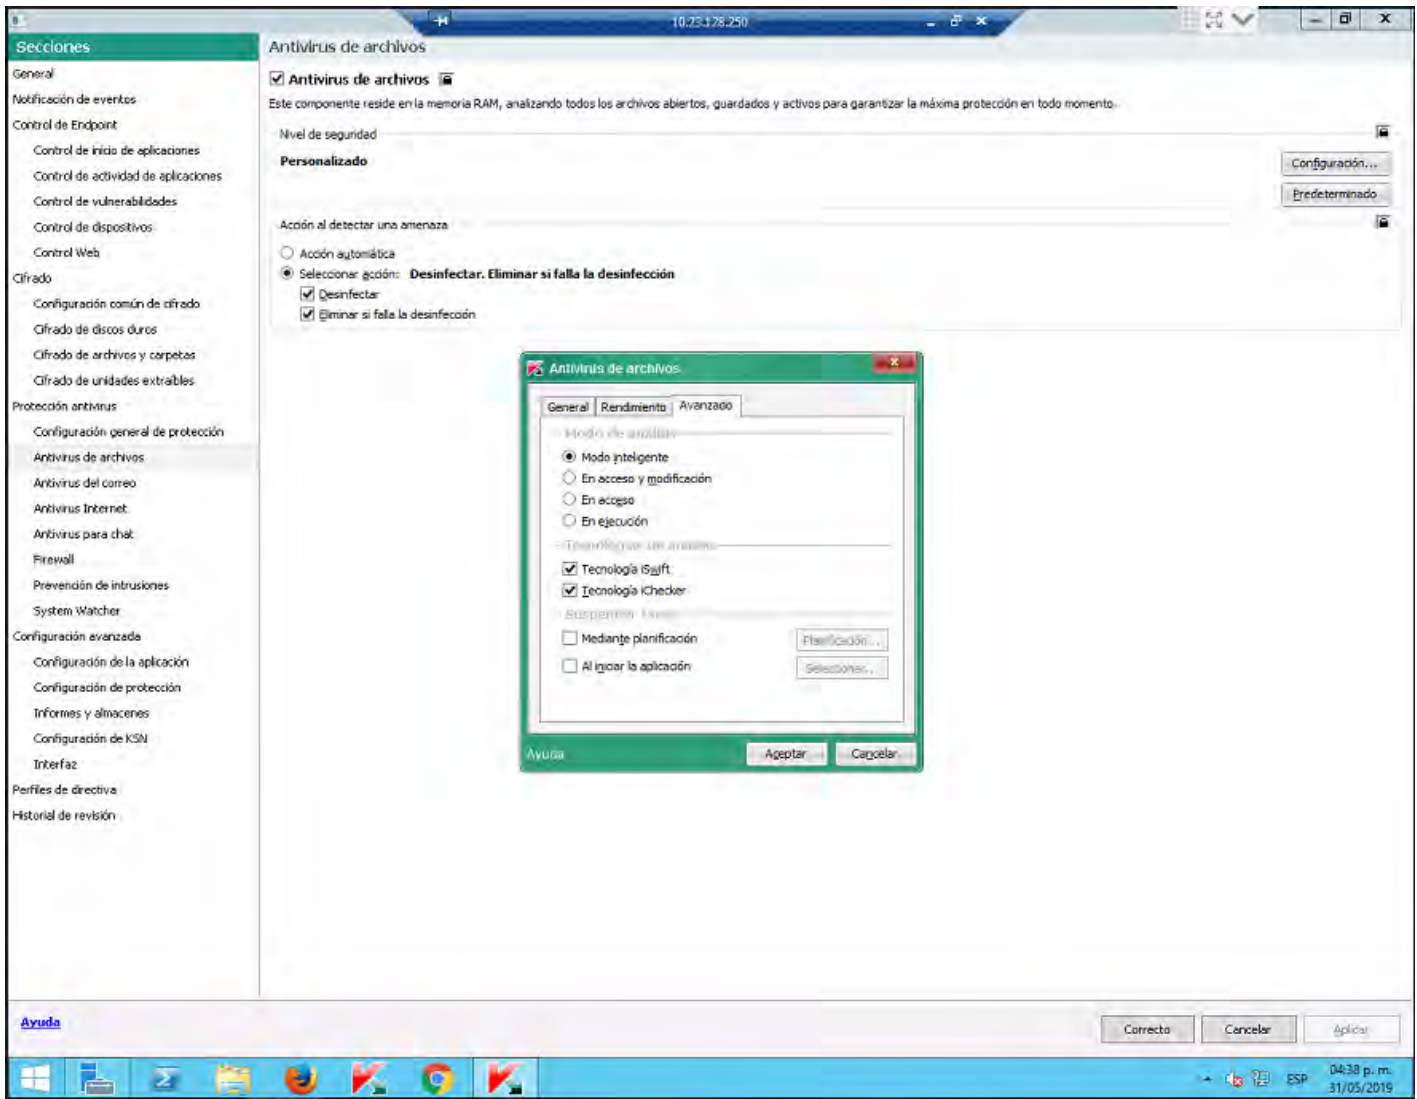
10.23.178.250

Secciones
General
Notificación de eventos
Control de Endpoint
Control de inicio de aplicaciones
Control de actividad de aplicaciones
Control de vulnerabilidades
Control de dispositivos
Control Web
Cifrado
Configuración común de cifrado
Cifrado de discos duros
Cifrado de archivos y carpetas
Cifrado de unidades extraíbles
Protección antivirus
Configuración general de protección
Antivirus de archivos
Antivirus del correo
Antivirus Internet
Antivirus para chat
Firewall
Prevención de intrusiones
System Watcher
Configuración avanzada
Configuración de la aplicación
Configuración de protección
Informes y almacenes
Configuración de KSN
Interfaz
Perfiles de directiva
Historial de revisión

Antivirus de archivos
Antivirus de archivos
Este componente reside en la memoria RAM, analizando todos los archivos abiertos, guardados y activos para garantizar la máxima protección en todo momento.
Nivel de seguridad
Personalizado
Configuración...
Predeterminado
Acción al detectar una amenaza
Acción automática
Seleccionar acción: Desinfectar. Eliminar si falla la desinfección
Desinfectar
Eliminar si falla la desinfección

Antivirus de archivos
General | Rendimiento | Avanzado
Modo de análisis
Modo inteligente
En acceso y modificación
En acceso
En ejecución
Tecnologías de análisis
Tecnología iSwift
Tecnología iChecker
Suspender tarea
Mediante planificación
Planificación...
Al iniciar la aplicación
Seleccionar...
Ayuda
Aceptar
Cancelar

Ayuda
Correcto
Cancelar
Aplicar

ESP
04:38 p. m.
31/05/2019